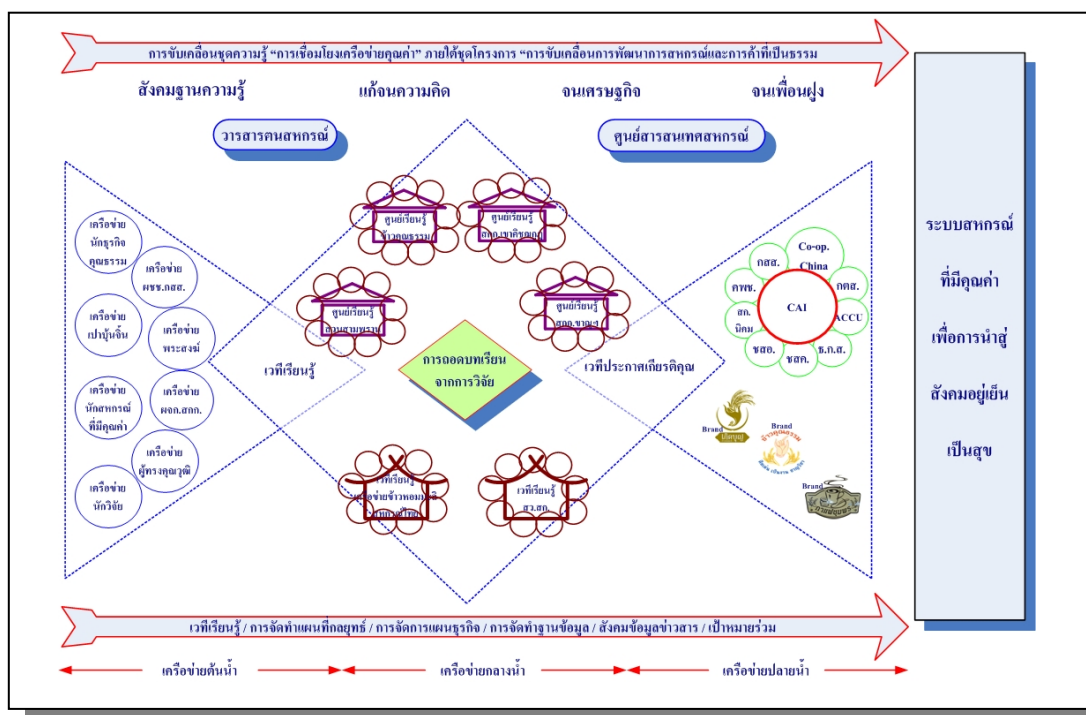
การขับเคลื่อนชุดความรู้ "การเชื่อมโยงเครือข่ายคุณค่า" ภายใต้ชุดโครงการ "การขับเคลื่อนการพัฒนาการสหกรณ์และการค้าที่เป็นธรรม

สังคมฐานความรู้

แก้จนความคิด

จนเศรษฐกิจ

จนเพื่อนฝูง

วารสารคนสหกรณ์

ศูนย์สารสนเทศสหกรณ์

เครือข่ายนักธุรกิจคุณธรรม

เครือข่ายผชช.กสส.

เครือข่ายเปาบุ้นจิ้น

เครือข่ายพระสงฆ์

เครือข่ายนักสหกรณ์ที่มีคุณค่า

เครือข่ายผจก.สกก.

เครือข่ายผู้ทรงคุณวุฒิ

เครือข่ายนักวิจัย

ศูนย์เรียนรู้ข้าวคุณธรรม

ศูนย์เรียนรู้สกก.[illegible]

ศูนย์เรียนรู้สวนสามพราน

ศูนย์เรียนรู้สกก.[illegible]

เวทีเรียนรู้

การถอดบทเรียนจากการวิจัย

เวทีประกาศเกียรติคุณ

เวทีเรียนรู้เครือข่ายข้าวหอมมะลิ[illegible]

เวทีเรียนรู้สว.สก.

Co-op. China

กสส.

กตส.

คพข.

CAI

ACCU

สถ.นิคม

ธ.ก.ส.

ชสอ.

ชสค.

Brand

Brand

Brand

ระบบสหกรณ์ที่มีคุณค่าเพื่อการนำสู่สังคมอยู่เย็นเป็นสุข

เวทีเรียนรู้ / การจัดทำแผนที่กลยุทธ์ / การจัดการแผนธุรกิจ / การจัดทำฐานข้อมูล / สังคมข้อมูลข่าวสาร / เป้าหมายร่วม

เครือข่ายต้นน้ำ

เครือข่ายกลางน้ำ

เครือข่ายปลายน้ำ